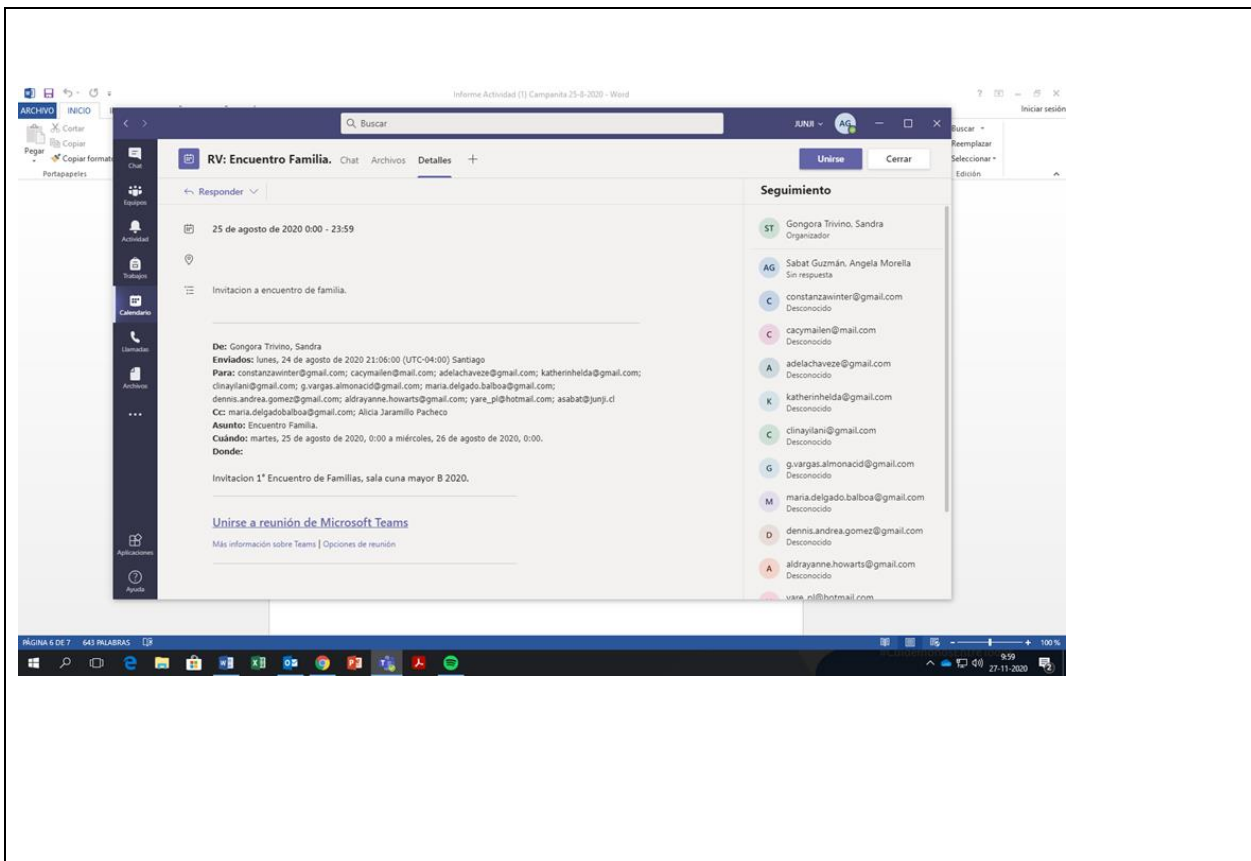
Informe Actividad (1) Campanita 25-8-2020 - Word

ARCHIVO INICIO

Cortar
Copiar
Pegar
Copiar formato
Portapapeles

Buscar
Reemplazar
Seleccionar
Edición

Iniciar sesión

Q Buscar

JUNJI AG

Chat
Equipos
Actividad
Trabajos
Calendario
Llamadas
Archivos
...
Aplicaciones
Ayuda

RV: Encuentro Familia. Chat Archivos Detalles +

Unirse Cerrar

← Responder

25 de agosto de 2020 0:00 - 23:59

Invitacion a encuentro de familia.

De: Gongora Trivino, Sandra
Enviados: lunes, 24 de agosto de 2020 21:06:00 (UTC-04:00) Santiago
Para: constanzawinter@gmail.com; cacymailen@mail.com; adelachaveze@gmail.com; katherinhelda@gmail.com; clinayilani@gmail.com; g.vargas.almonacid@gmail.com; maria.delgado.balboa@gmail.com; dennis.andrea.gomez@gmail.com; aldrayanne.howarts@gmail.com; yare_pl@hotmail.com; asabat@junji.cl
Cc: maria.delgadobalboa@gmail.com; Alicia Jaramillo Pacheco
Asunto: Encuentro Familia.
Cuándo: martes, 25 de agosto de 2020, 0:00 a miércoles, 26 de agosto de 2020, 0:00.
Donde:

Invitacion 1° Encuentro de Familias, sala cuna mayor B 2020.

Unirse a reunión de Microsoft Teams
Más información sobre Teams | Opciones de reunión

Seguimiento

ST Gongora Trivino, Sandra
Organizador

AG Sabat Guzmán, Angela Morella
Sin respuesta

C constanzawinter@gmail.com
Desconocido

C cacymailen@mail.com
Desconocido

A adelachaveze@gmail.com
Desconocido

K katherinhelda@gmail.com
Desconocido

C clinayilani@gmail.com
Desconocido

G g.vargas.almonacid@gmail.com
Desconocido

M maria.delgado.balboa@gmail.com
Desconocido

D dennis.andrea.gomez@gmail.com
Desconocido

A aldrayanne.howarts@gmail.com
Desconocido

yare_pl@hotmail.com

PÁGINA 6 DE 7 643 PALABRAS

100%

9:59
27-11-2020